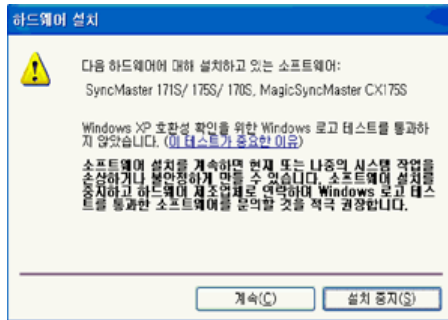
하드웨어 설치

다음 하드웨어에 대해 설치하고 있는 소프트웨어:

SyncMaster 171S/ 175S/ 170S, MagicSyncMaster CX175S

Windows XP 호환성 확인을 위한 Windows 로고 테스트를 통과하지 않았습니다. (이 테스트가 중요한 이유)

소프트웨어 설치를 계속하면 현재 또는 나중에 시스템 작업을 손상하거나 불안정하게 만들 수 있습니다. 소프트웨어 설치를 중지하고 하드웨어 제조업체로 연락하여 Windows 로고 테스트를 통과한 소프트웨어를 문의할 것을 적극 권장합니다.

계속(C)

설치 중지(S)